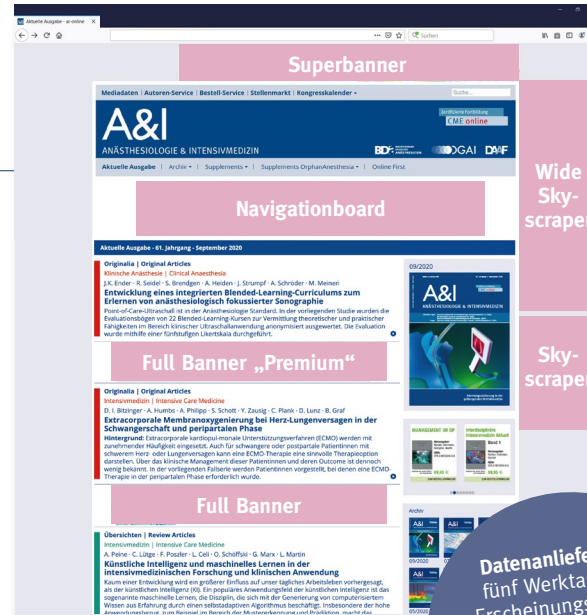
Aktuelle Ausgabe - ai-online ×

Suchen

Superbanner

Mediadaten | Autoren-Service | Bestell-Service | Stellenmarkt | Kongresskalender

Suche...

Zertifizierte Fortbildung
CME online

A&I
ANÄSTHESIOLOGIE & INTENSIVMEDIZIN

BDA DGAI DAAF

Aktuelle Ausgabe | Archiv | Supplements | Supplements OrphanAnesthesia | Online First

Navigationboard

Wide Skyscraper

Aktuelle Ausgabe - 61. Jahrgang - September 2020

Originalia | Original Articles
Klinische Anästhesie | Clinical Anaesthesia
J.K. Ender · R. Seidel · S. Brendgen · A. Heiden · J. Strumpf · A. Schröder · M. Meineri
Entwicklung eines integrierten Blended-Learning-Curriculums zum Erlernen von anästhesiologisch fokussierter Sonographie
Point-of-Care-Ultraschall ist in der Anästhesiologie Standard. In der vorliegenden Studie wurden die Evaluationsbögen von 22 Blended-Learning-Kursen zur Vermittlung theoretischer und praktischer Fähigkeiten im Bereich klinischer Ultraschallanwendung anonymisiert ausgewertet. Die Evaluation wurde mithilfe einer fünfstufigen Likertskala durchgeführt.

09/2020

A&I
ANÄSTHESIOLOGIE & INTENSIVMEDIZIN

Full Banner „Premium“

Skyscraper

Originalia | Original Articles
Intensivmedizin | Intensive Care Medicine
D. I. Bitzinger · A. Humbs · A. Philipp · S. Schott · Y. Zausig · C. Plank · D. Lunz · B. Graf
Extracorporale Membranoxygenierung bei Herz-Lungenversagen in der Schwangerschaft und peripartalen Phase
Hintergrund: Extracorporale kardiopul-monale Unterstützungsverfahren (ECMO) werden mit zunehmender Häufigkeit eingesetzt. Auch für schwangere oder postpartale Patientinnen mit schwerem Herz- oder Lungenversagen kann eine ECMO-Therapie eine sinnvolle Therapieoption darstellen. Über das klinische Management dieser Patientinnen und deren Outcome ist dennoch wenig bekannt. In der vorliegenden Fallserie werden Patientinnen vorgestellt, bei denen eine ECMO-Therapie in der peripartalen Phase erforderlich wurde.

MANAGEMENT IM OP

Interdisziplinäre Intensivmedizin

Full Banner

Archiv

Übersichten | Review Articles
Intensivmedizin | Intensive Care Medicine
A. Peine · C. Lütge · F. Poszler · L. Celi · O. Schöffski · G. Marx · L. Martin
Künstliche Intelligenz und maschinelles Lernen in der intensivmedizinischen Forschung und klinischen Anwendung
Kaum einer Entwicklung wird ein größerer Einfluss auf unser tägliches Arbeitsleben vorhergesagt, als der künstlichen Intelligenz (KI). Ein populäres Anwendungsfeld der künstlichen Intelligenz ist das sogenannte maschinelle Lernen, die Disziplin, die sich mit der Generierung von computerisierten Wissen aus Erfahrung durch einen selbstadaptiven Algorithmus beschäftigt. Insbesondere der hohe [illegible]

09/2020

Datenanliefe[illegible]
fünf Werkta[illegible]
Erscheinungs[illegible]